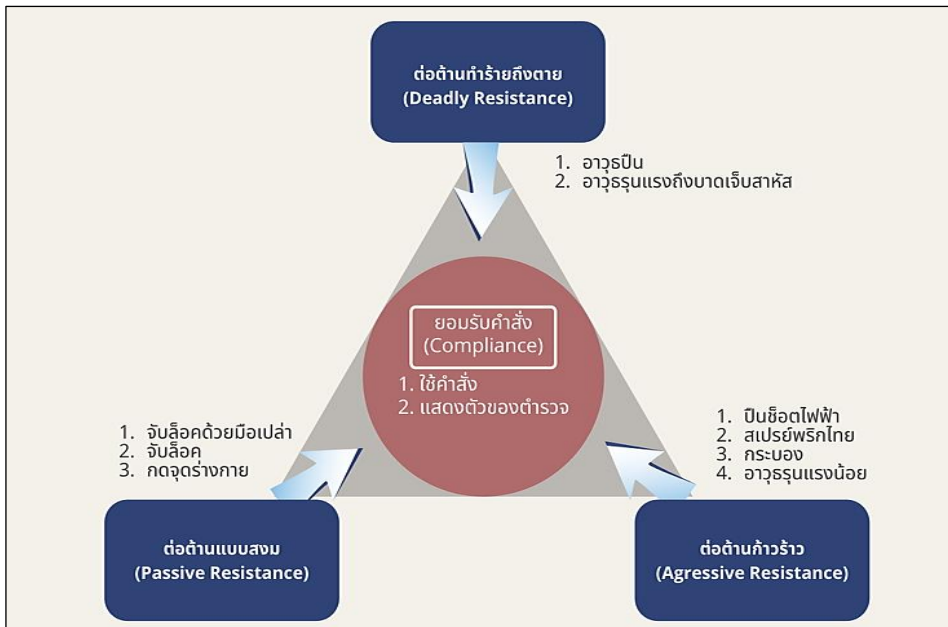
ต่อต้านทำร้ายถึงตาย
(Deadly Resistance)

1. อาวุธปืน
2. อาวุธรุนแรงถึงบาดเจ็บสาหัส

ยอมรับคำสั่ง
(Compliance)

1. ใช้คำสั่ง
2. แสดงตัวของตำรวจ

1. จับล็อคด้วยมือเปล่า
2. จับล็อค
3. กดจุดร่างกาย

1. ปืนช็อตไฟฟ้า
2. สเปรย์พริกไทย
3. กระบอง
4. อาวุธรุนแรงน้อย

ต่อต้านแบบสงม
(Passive Resistance)

ต่อต้านก้าวร้าว
(Agressive Resistance)